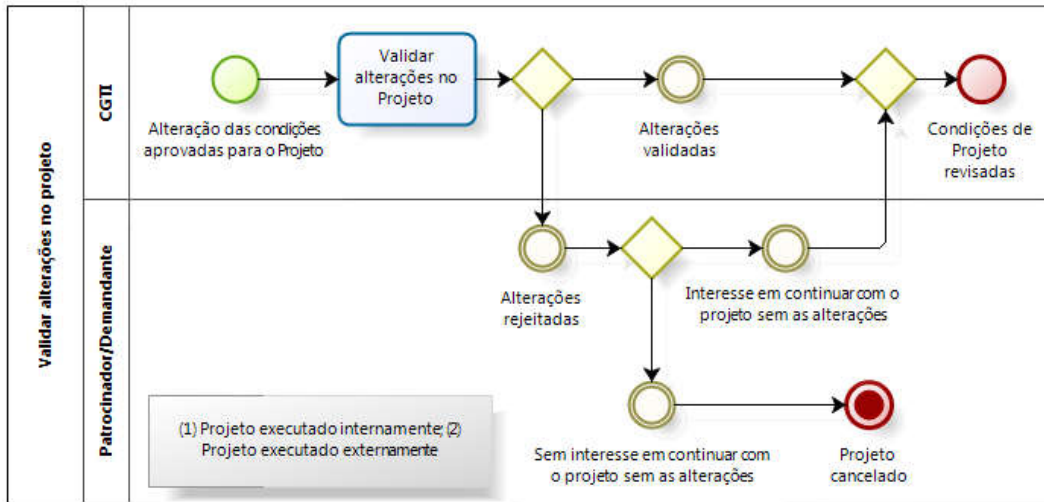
Validar alterações no projeto

CGTI

Alteração das condições aprovadas para o Projeto

Validar alterações no Projeto

Alterações validadas

Condições de Projeto revisadas

Patrocinador/Demandante

Alterações rejeitadas

Interesse em continuar com o projeto sem as alterações

Sem interesse em continuar com o projeto sem as alterações

Projeto cancelado

(1) Projeto executado internamente; (2) Projeto executado externamente